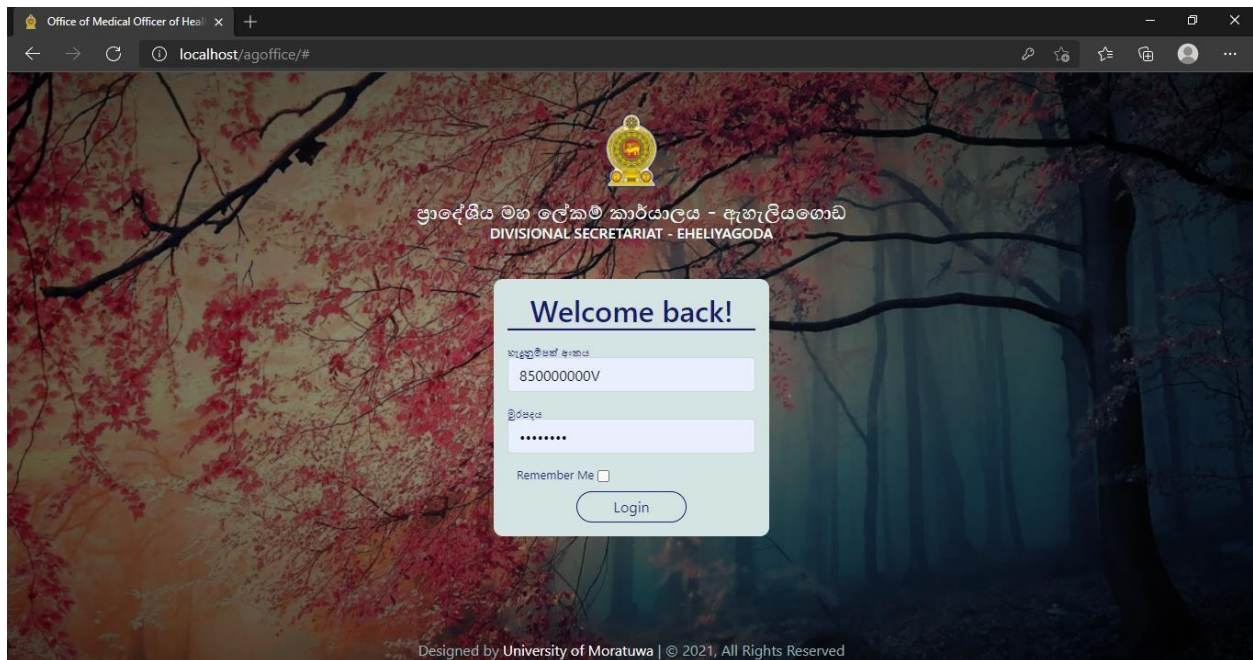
Office of Medical Officer of Heal ×

localhost/agoffice/#

ප්‍රාදේශීය මහ ලේකම් කාර්යාලය - ඇහැලියගොඩ
DIVISIONAL SECRETARIAT - EHELIYAGODA

Welcome back!

හැඳුනුම්පත් අංකය
850000000V

මුරපදය
••••••••

Remember Me

Login

Designed by University of Moratuwa | © 2021, All Rights Reserved